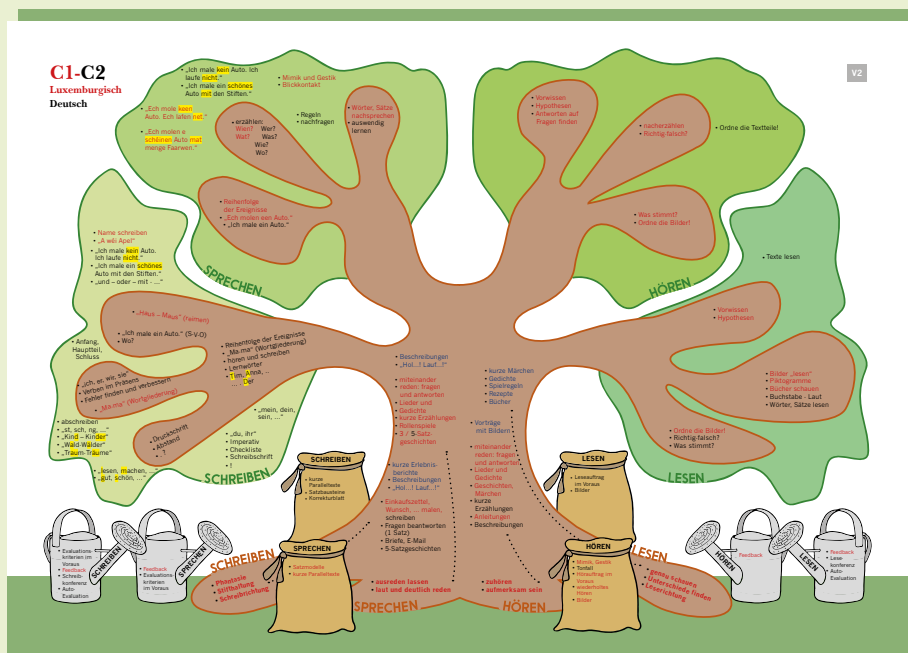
C1-C2
Luxemburgisch
Deutsch

V2

• „Ich male kein Auto. Ich laufe nicht."
• „Ich male ein schönes Auto mit den Stiften."

• Mimik und Gestik
• Blickkontakt

• „Ech mole keen Auto. Ech lafen net."
• „Ech molen e schéinen Auto mat menge Fuerwen."

• erzählen: Wann? Wer? Wat? Was? Wie? Wo?

• Regeln
• nachfragen

• Wörter, Sätze nachsprechen
• auswendig lernen

• Reihenfolge der Ereignisse
• „Ech molen ein Auto."
• „Ich male ein Auto."

SPRECHEN

• Vorwissen
• Hypothesen
• Antworten auf Fragen finden

• nacherzählen
• Richtig falsch?

• Ordne die Textteile!

• Was stimmt?
• Ordne die Bilder!

HÖREN

• Texte lesen

• Name schreiben
• „A wéi Apel"
• „Ich male kein Auto. Ich laufe nicht."
• „Ich male ein schönes Auto mit den Stiften."
• „und – oder – mit - ..."

• „Maus – Mauk" (reimen)

• „Ich male ein Auto." (S-V-O)
• Wo?

• Anfang, Hauptteil, Schluss

• Reihenfolge der Ereignisse
• „Ma-ma" (Wortgliederung)
• hören und schreiben
• Lernwörter
• „im", „ihm, ...
• ... Der ...

• „ich, er, wir, sie"
• Verben im Präteritum
• Fehler finden und verbessern

• „Ma-ma" (Wortgliederung)

• abschreiben
• „st, sch, ng, ..."
• „Kind – Kinder"
• „Wald-Wälder"
• „Traum-Träume"

• Druckschrift
• Abstand
• ?

• „mein, dein, sein, ..."
• „du, ihr"
• Imperativ
• Checkliste
• Schreibschrift
• !

• „lesen, machen, ..."
• „gut, schön, ..."

SCHREIBEN

• Beschreibungen
• „Hol...! Lauf...!"

• miteinander reden: fragen und antworten
• Lieder und Gedichte
• kurze Erzählungen
• Rollenspiele
• 3 / 5-Satz-geschichten

• kurze Märchen
• Gedichte
• Spielregeln
• Rezepte
• Bücher

• Vorträge mit Bildern

• miteinander reden: fragen und antworten
• Lieder und Gedichte
• Geschichten, Märchen
• kurze Erzählungen
• Anleitungen
• Beschreibungen

• Vorwissen
• Hypothesen

• Bilder „lesen"
• Piktogramme
• Bücher schauen
• Buchstabe - Laut
• Wörter, Sätze lesen

• Ordne die Bilder!
• Richtig falsch?
• Was stimmt?

LESEN

SCHREIBEN
• kurze Paralleltexte
• Satzbausteine
• Korrekturblatt

• kurze Erlebnisberichte
• Beschreibungen
• „Hol...! Lauf...!"

• Einkaufszettel, Wunsch... , malen, schreiben
• Fragen beantworten (1 Satz)
• Briefe, E-Mail
• 5-Satzgeschichten

LESEN
• Leseauftrag im Voraus
• Bilder

SPRECHEN
• Satzmodelle
• kurze Paralleltexte

HÖREN
• Mimik, Gestik
• Tonfall
• Hörauftrag im Voraus
• wiederholtes Hören
• Bilder

• Evaluationskriterien im Voraus
• Feedback
• Schreibkonferenz
• Auto-Evaluation

SCHREIBEN

• Feedback
• Evaluationskriterien im Voraus

SPRECHEN

• Phantasie
• Stifthaltung
• Schreibrichtung

SCHREIBEN

• ausreden lassen
• laut und deutlich reden

SPRECHEN

• zuhören
• aufmerksam sein

HÖREN

• genau schauen
• Unterschiede finden
• Leserichtung

LESEN

• Feedback

HÖREN

• Feedback
• Lesekonferenz
• Auto-Evaluation

LESEN